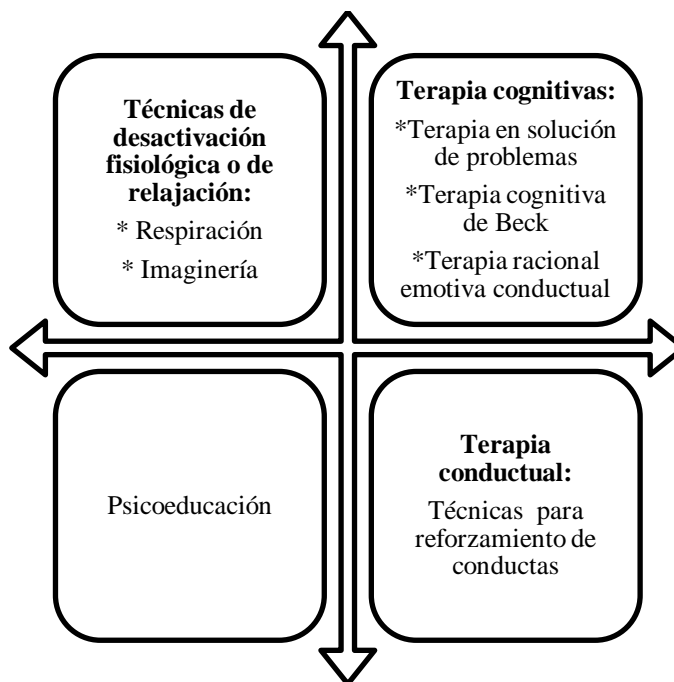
**Técnicas de desactivación fisiológica o de relajación:**

* Respiración

* Imaginería

**Terapia cognitivas:**

*Terapia en solución de problemas

*Terapia cognitiva de Beck

*Terapia racional emotiva conductual

Psicoeducación

**Terapia conductual:**

Técnicas para reforzamiento de conductas